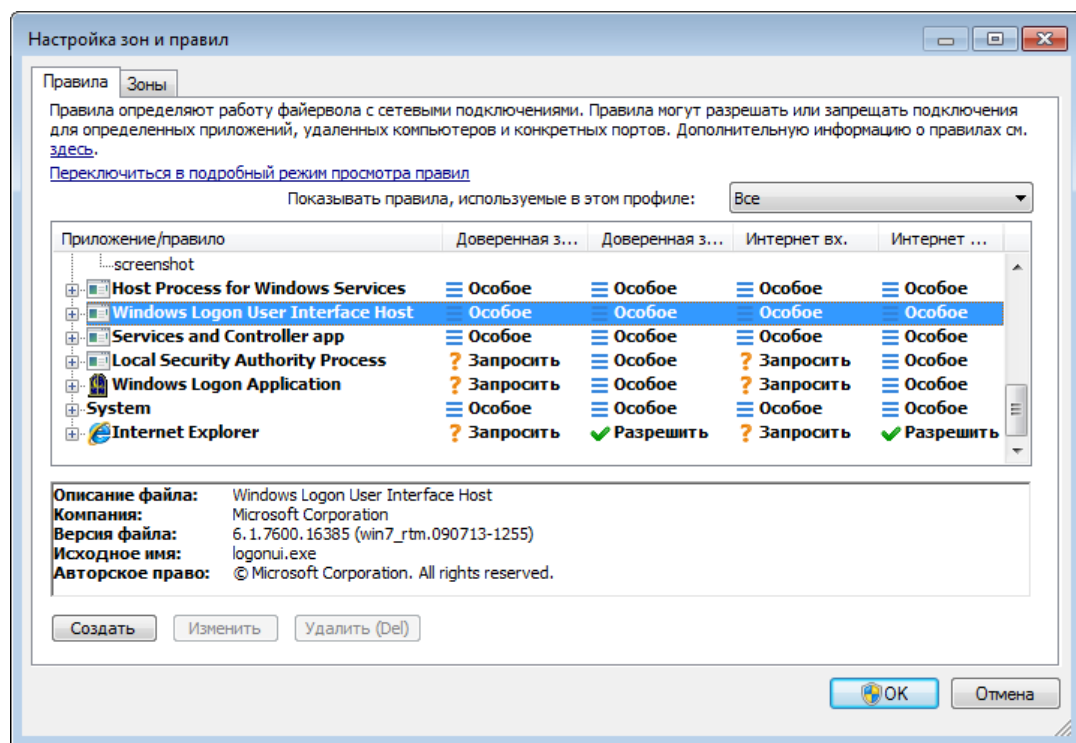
Настройка зон и правил

Правила | Зоны

Правила определяют работу файервола с сетевыми подключениями. Правила могут разрешать или запрещать подключения для определенных приложений, удаленных компьютеров и конкретных портов. Дополнительную информацию о правилах см. здесь.

Переключиться в подробный режим просмотра правил

Показывать правила, используемые в этом профиле: Все

| Приложение/правило | Доверенная з... | Доверенная з... | Интернет вх. | Интернет ... |
|---|---|---|---|---|
| screenshot | | | | |
| Host Process for Windows Services | Особое | Особое | Особое | Особое |
| Windows Logon User Interface Host | Особое | Особое | Особое | Особое |
| Services and Controller app | Особое | Особое | Особое | Особое |
| Local Security Authority Process | Запросить | Особое | Запросить | Особое |
| Windows Logon Application | Запросить | Особое | Запросить | Особое |
| System | Особое | Особое | Особое | Особое |
| Internet Explorer | Запросить | Разрешить | Запросить | Разрешить |

Описание файла: Windows Logon User Interface Host
Компания: Microsoft Corporation
Версия файла: 6.1.7600.16385 (win7_rtm.090713-1255)
Исходное имя: logonui.exe
Авторское право: © Microsoft Corporation. All rights reserved.

Создать | Изменить | Удалить (Del)

OK | Отмена